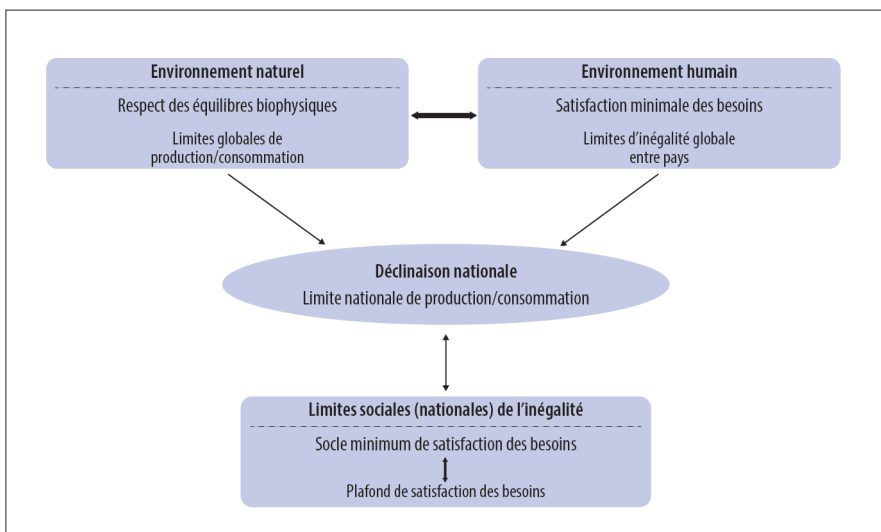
Environnement naturel

Respect des équilibres biophysiques

Limites globales de production/consommation

Environnement humain

Satisfaction minimale des besoins

Limites d’inégalité globale entre pays

Déclinaison nationale

Limite nationale de production/consommation

Limites sociales (nationales) de l’inégalité

Socle minimum de satisfaction des besoins

Plafond de satisfaction des besoins